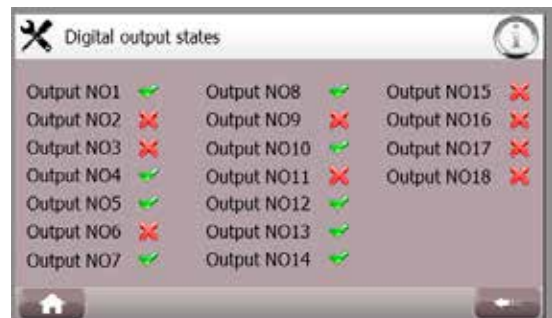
Digital output states

Output NO1
Output NO2
Output NO3
Output NO4
Output NO5
Output NO6
Output NO7

Output NO8
Output NO9
Output NO10
Output NO11
Output NO12
Output NO13
Output NO14

Output NO15
Output NO16
Output NO17
Output NO18